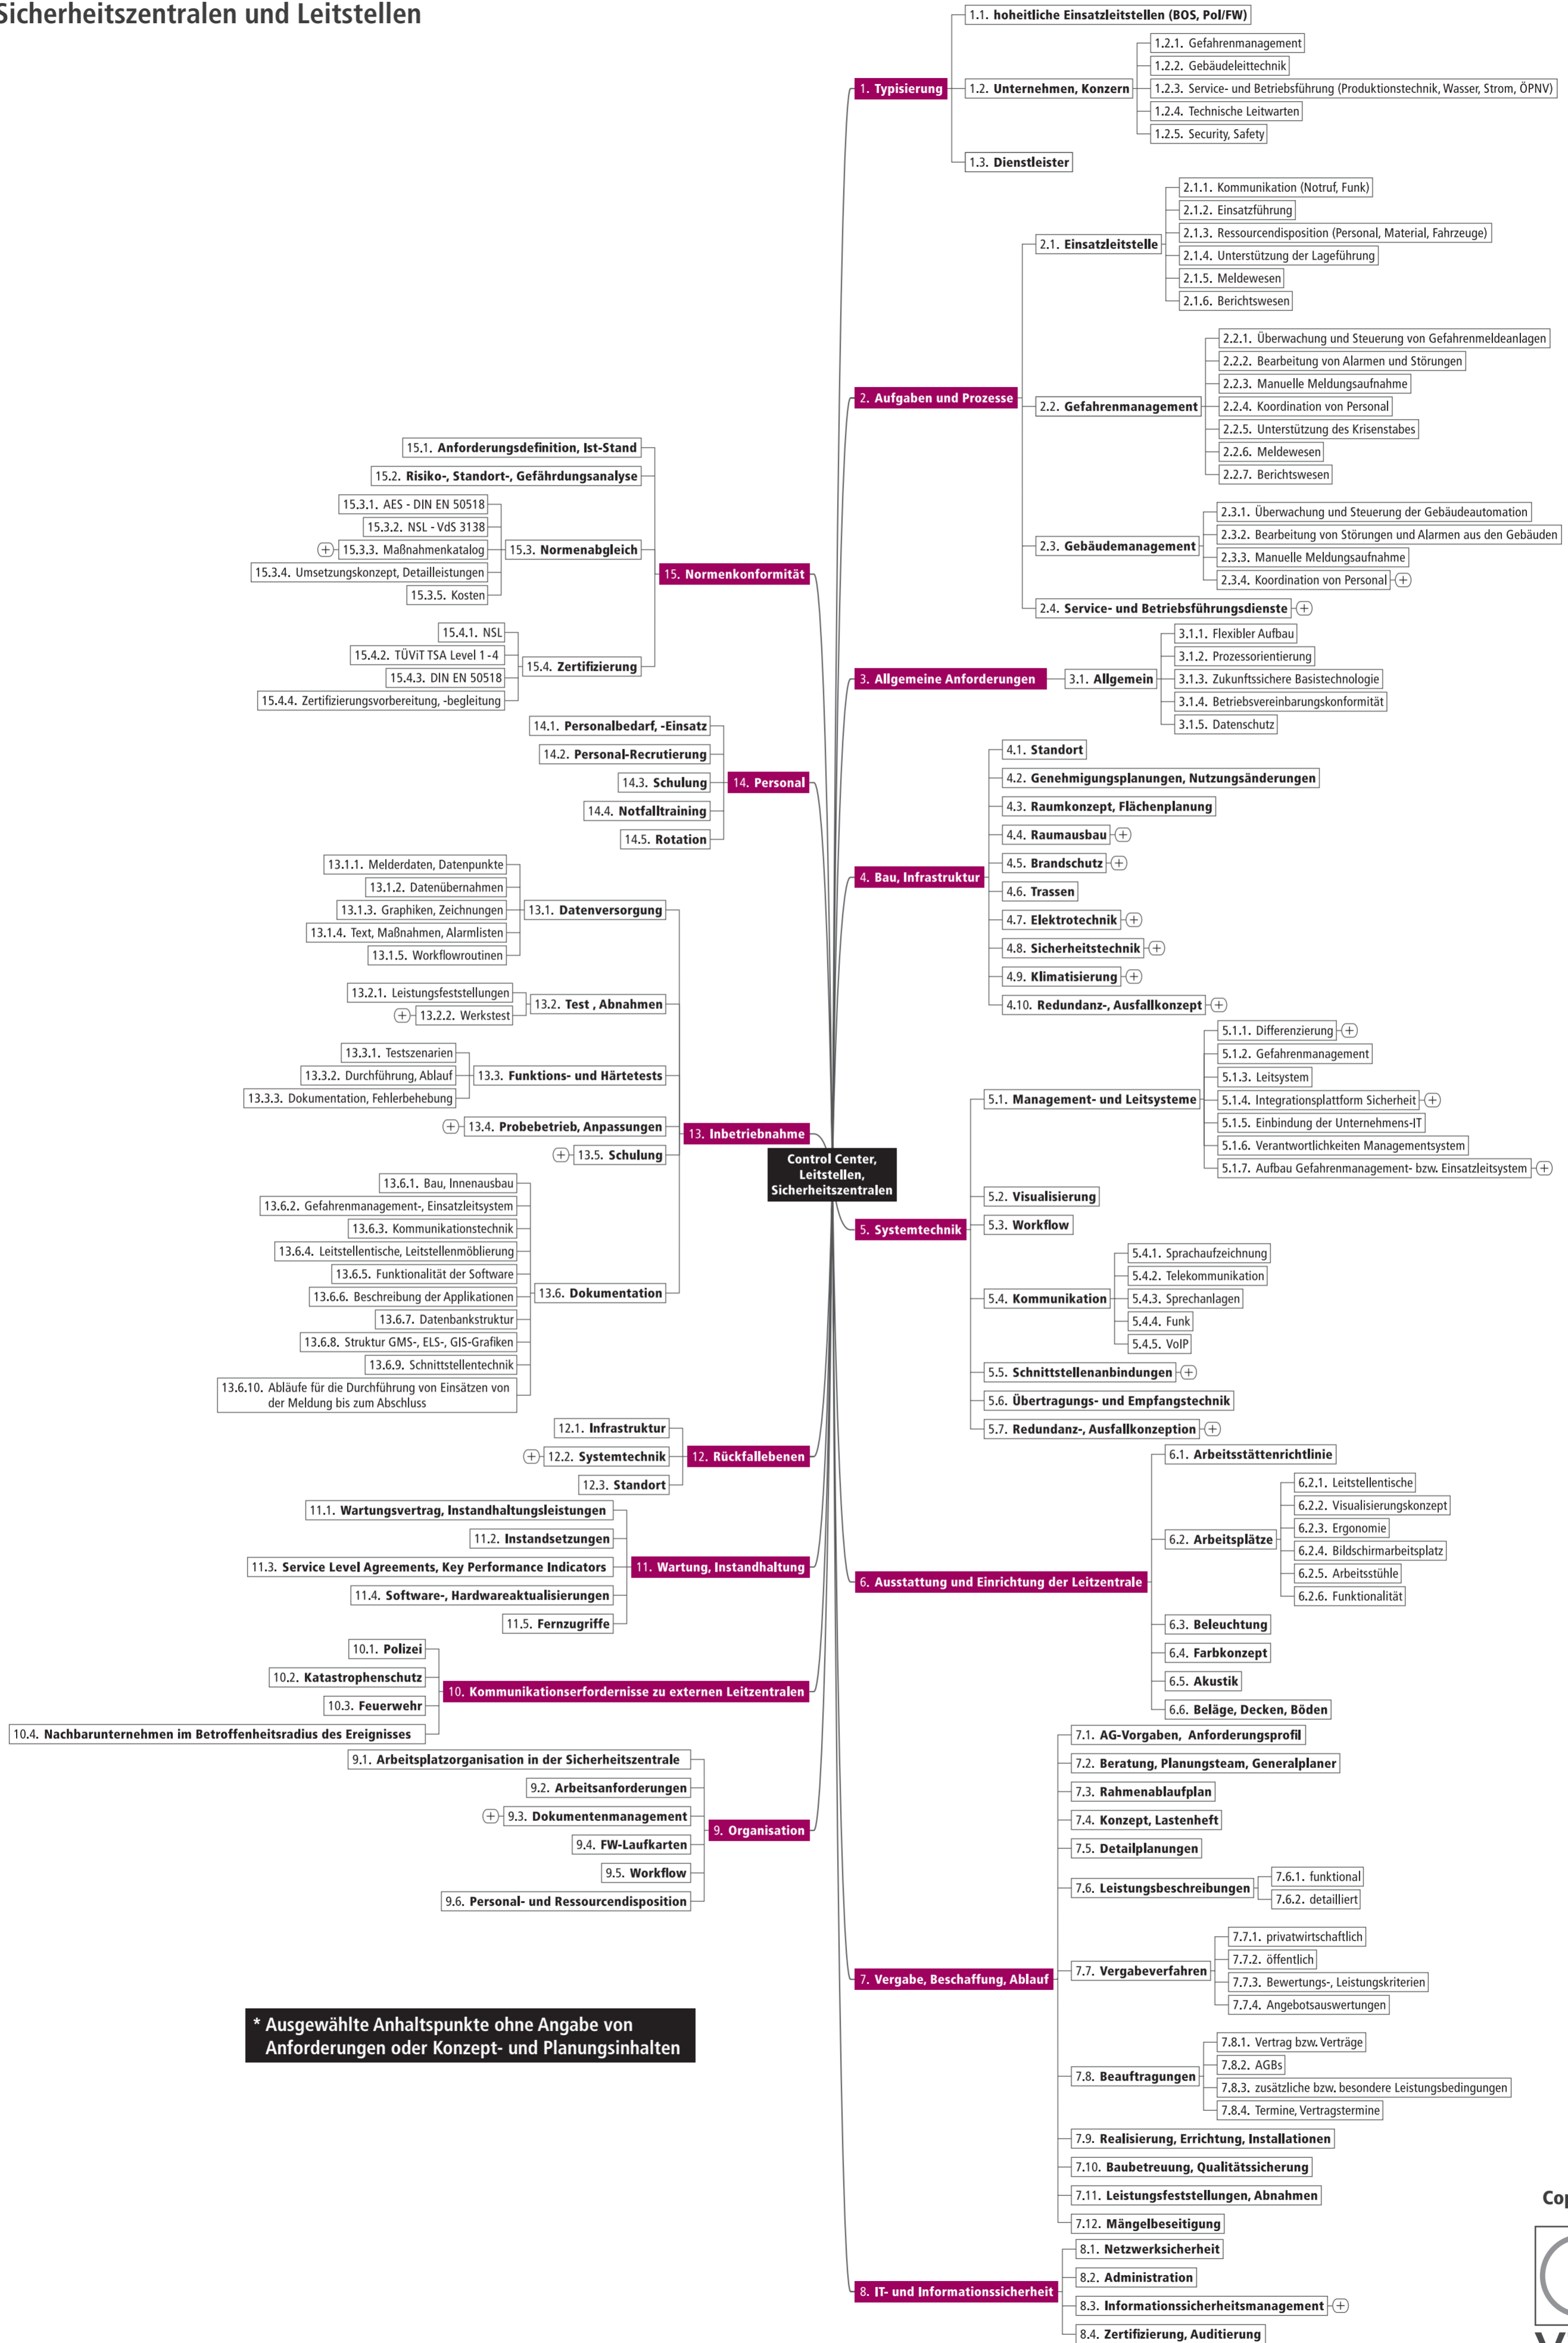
Sicherheitszentralen und Leitstellen

Control Center, Leitstellen, Sicherheitszentralen

1. Typisierung
1.1. hoheitliche Einsatzleitstellen (BOS, Pol/FW)
1.2. Unternehmen, Konzern
1.2.1. Gefahrenmanagement
1.2.2. Gebäudeleittechnik
1.2.3. Service- und Betriebsführung (Produktionstechnik, Wasser, Strom, ÖPNV)
1.2.4. Technische Leitwarten
1.2.5. Security, Safety
1.3. Dienstleister

2. Aufgaben und Prozesse
2.1. Einsatzleitstelle
2.1.1. Kommunikation (Notruf, Funk)
2.1.2. Einsatzführung
2.1.3. Ressourcendisposition (Personal, Material, Fahrzeuge)
2.1.4. Unterstützung der Lageführung
2.1.5. Meldewesen
2.1.6. Berichtswesen
2.2. Gefahrenmanagement
2.2.1. Überwachung und Steuerung von Gefahrenmeldeanlagen
2.2.2. Bearbeitung von Alarmen und Störungen
2.2.3. Manuelle Meldungsaufnahme
2.2.4. Koordination von Personal
2.2.5. Unterstützung des Krisenstabes
2.2.6. Meldewesen
2.2.7. Berichtswesen
2.3. Gebäudemanagement
2.3.1. Überwachung und Steuerung der Gebäudeautomation
2.3.2. Bearbeitung von Störungen und Alarmen aus den Gebäuden
2.3.3. Manuelle Meldungsaufnahme
2.3.4. Koordination von Personal
2.4. Service- und Betriebsführungsdienste

3. Allgemeine Anforderungen
3.1. Allgemein
3.1.1. Flexibler Aufbau
3.1.2. Prozessorientierung
3.1.3. Zukunftssichere Basistechnologie
3.1.4. Betriebsvereinbarungskonformität
3.1.5. Datenschutz

4. Bau, Infrastruktur
4.1. Standort
4.2. Genehmigungsplanungen, Nutzungsänderungen
4.3. Raumkonzept, Flächenplanung
4.4. Raumausbau
4.5. Brandschutz
4.6. Trassen
4.7. Elektrotechnik
4.8. Sicherheitstechnik
4.9. Klimatisierung
4.10. Redundanz-, Ausfallkonzept

5. Systemtechnik
5.1. Management- und Leitsysteme
5.1.1. Differenzierung
5.1.2. Gefahrenmanagement
5.1.3. Leitsystem
5.1.4. Integrationsplattform Sicherheit
5.1.5. Einbindung der Unternehmens-IT
5.1.6. Verantwortlichkeiten Managementsystem
5.1.7. Aufbau Gefahrenmanagement- bzw. Einsatzleitsystem
5.2. Visualisierung
5.3. Workflow
5.4. Kommunikation
5.4.1. Sprachaufzeichnung
5.4.2. Telekommunikation
5.4.3. Sprechanlagen
5.4.4. Funk
5.4.5. VoIP
5.5. Schnittstellenanbindungen
5.6. Übertragungs- und Empfangstechnik
5.7. Redundanz-, Ausfallkonzeption

6. Ausstattung und Einrichtung der Leitzentrale
6.1. Arbeitsstättenrichtlinie
6.2. Arbeitsplätze
6.2.1. Leitstellentische
6.2.2. Visualisierungskonzept
6.2.3. Ergonomie
6.2.4. Bildschirmarbeitsplatz
6.2.5. Arbeitsstühle
6.2.6. Funktionalität
6.3. Beleuchtung
6.4. Farbkonzept
6.5. Akustik
6.6. Beläge, Decken, Böden

7. Vergabe, Beschaffung, Ablauf
7.1. AG-Vorgaben, Anforderungsprofil
7.2. Beratung, Planungsteam, Generalplaner
7.3. Rahmenablaufplan
7.4. Konzept, Lastenheft
7.5. Detailplanungen
7.6. Leistungsbeschreibungen
7.6.1. funktional
7.6.2. detailliert
7.7. Vergabeverfahren
7.7.1. privatwirtschaftlich
7.7.2. öffentlich
7.7.3. Bewertungs-, Leistungskriterien
7.7.4. Angebotsauswertungen
7.8. Beauftragungen
7.8.1. Vertrag bzw. Verträge
7.8.2. AGBs
7.8.3. zusätzliche bzw. besondere Leistungsbedingungen
7.8.4. Termine, Vertragstermine
7.9. Realisierung, Errichtung, Installationen
7.10. Baubetreuung, Qualitätssicherung
7.11. Leistungsfeststellungen, Abnahmen
7.12. Mängelbeseitigung

8. IT- und Informationssicherheit
8.1. Netzwerksicherheit
8.2. Administration
8.3. Informationssicherheitsmanagement
8.4. Zertifizierung, Auditierung

9. Organisation
9.1. Arbeitsplatzorganisation in der Sicherheitszentrale
9.2. Arbeitsanforderungen
9.3. Dokumentenmanagement
9.4. FW-Laufkarten
9.5. Workflow
9.6. Personal- und Ressourcendisposition

10. Kommunikationserfordernisse zu externen Leitzentralen
10.1. Polizei
10.2. Katastrophenschutz
10.3. Feuerwehr
10.4. Nachbarunternehmen im Betroffenheitsradius des Ereignisses

11. Wartung, Instandhaltung
11.1. Wartungsvertrag, Instandhaltungsleistungen
11.2. Instandsetzungen
11.3. Service Level Agreements, Key Performance Indicators
11.4. Software-, Hardwareaktualisierungen
11.5. Fernzugriffe

12. Rückfallebenen
12.1. Infrastruktur
12.2. Systemtechnik
12.3. Standort

13. Inbetriebnahme
13.1. Datenversorgung
13.1.1. Melderdaten, Datenpunkte
13.1.2. Datenübernahmen
13.1.3. Graphiken, Zeichnungen
13.1.4. Text, Maßnahmen, Alarmlisten
13.1.5. Workflowroutinen
13.2. Test , Abnahmen
13.2.1. Leistungsfeststellungen
13.2.2. Werkstest
13.3. Funktions- und Härtetests
13.3.1. Testszenarien
13.3.2. Durchführung, Ablauf
13.3.3. Dokumentation, Fehlerbehebung
13.4. Probebetrieb, Anpassungen
13.5. Schulung
13.6. Dokumentation
13.6.1. Bau, Innenausbau
13.6.2. Gefahrenmanagement-, Einsatzleitsystem
13.6.3. Kommunikationstechnik
13.6.4. Leitstellentische, Leitstellenmöblierung
13.6.5. Funktionalität der Software
13.6.6. Beschreibung der Applikationen
13.6.7. Datenbankstruktur
13.6.8. Struktur GMS-, ELS-, GIS-Grafiken
13.6.9. Schnittstellentechnik
13.6.10. Abläufe für die Durchführung von Einsätzen von der Meldung bis zum Abschluss

14. Personal
14.1. Personalbedarf, -Einsatz
14.2. Personal-Recrutierung
14.3. Schulung
14.4. Notfalltraining
14.5. Rotation

15. Normenkonformität
15.1. Anforderungsdefinition, Ist-Stand
15.2. Risiko-, Standort-, Gefährdungsanalyse
15.3. Normenabgleich
15.3.1. AES - DIN EN 50518
15.3.2. NSL - VdS 3138
15.3.3. Maßnahmenkatalog
15.3.4. Umsetzungskonzept, Detailleistungen
15.3.5. Kosten
15.4. Zertifizierung
15.4.1. NSL
15.4.2. TÜViT TSA Level 1 -4
15.4.3. DIN EN 50518
15.4.4. Zertifizierungsvorbereitung, -begleitung

* Ausgewählte Anhaltspunkte ohne Angabe von Anforderungen oder Konzept- und Planungsinhalten

Cop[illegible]